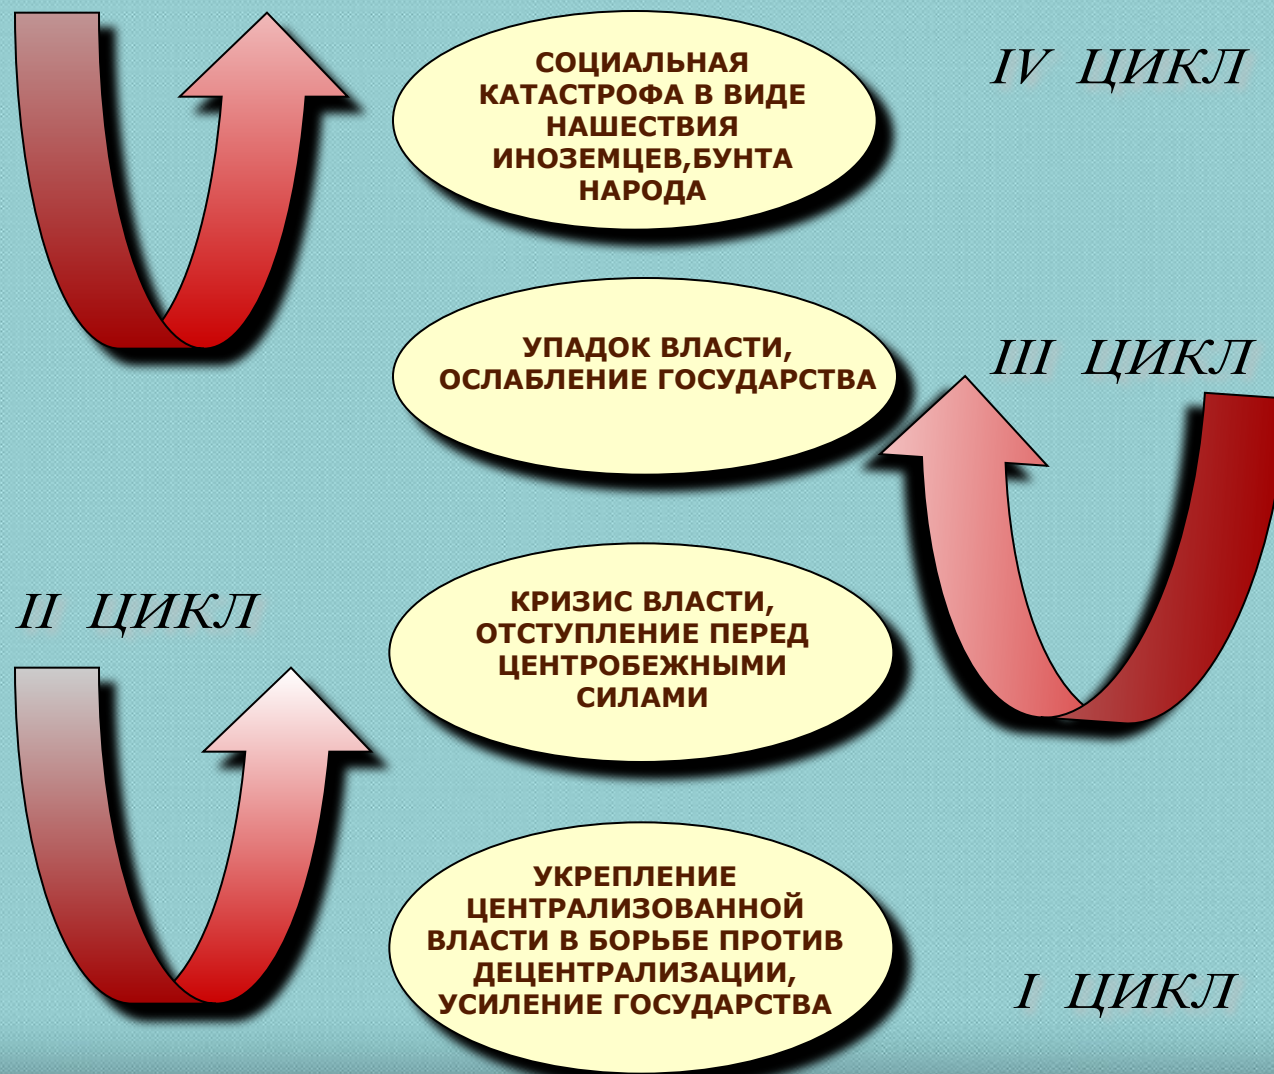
СОЦИАЛЬНАЯ КАТАСТРОФА В ВИДЕ НАШЕСТВИЯ ИНОЗЕМЦЕВ,БУНТА НАРОДА

IV ЦИКЛ

УПАДОК ВЛАСТИ, ОСЛАБЛЕНИЕ ГОСУДАРСТВА

III ЦИКЛ

II ЦИКЛ

КРИЗИС ВЛАСТИ, ОТСТУПЛЕНИЕ ПЕРЕД ЦЕНТРОБЕЖНЫМИ СИЛАМИ

УКРЕПЛЕНИЕ ЦЕНТРАЛИЗОВАННОЙ ВЛАСТИ В БОРЬБЕ ПРОТИВ ДЕЦЕНТРАЛИЗАЦИИ, УСИЛЕНИЕ ГОСУДАРСТВА

I ЦИКЛ